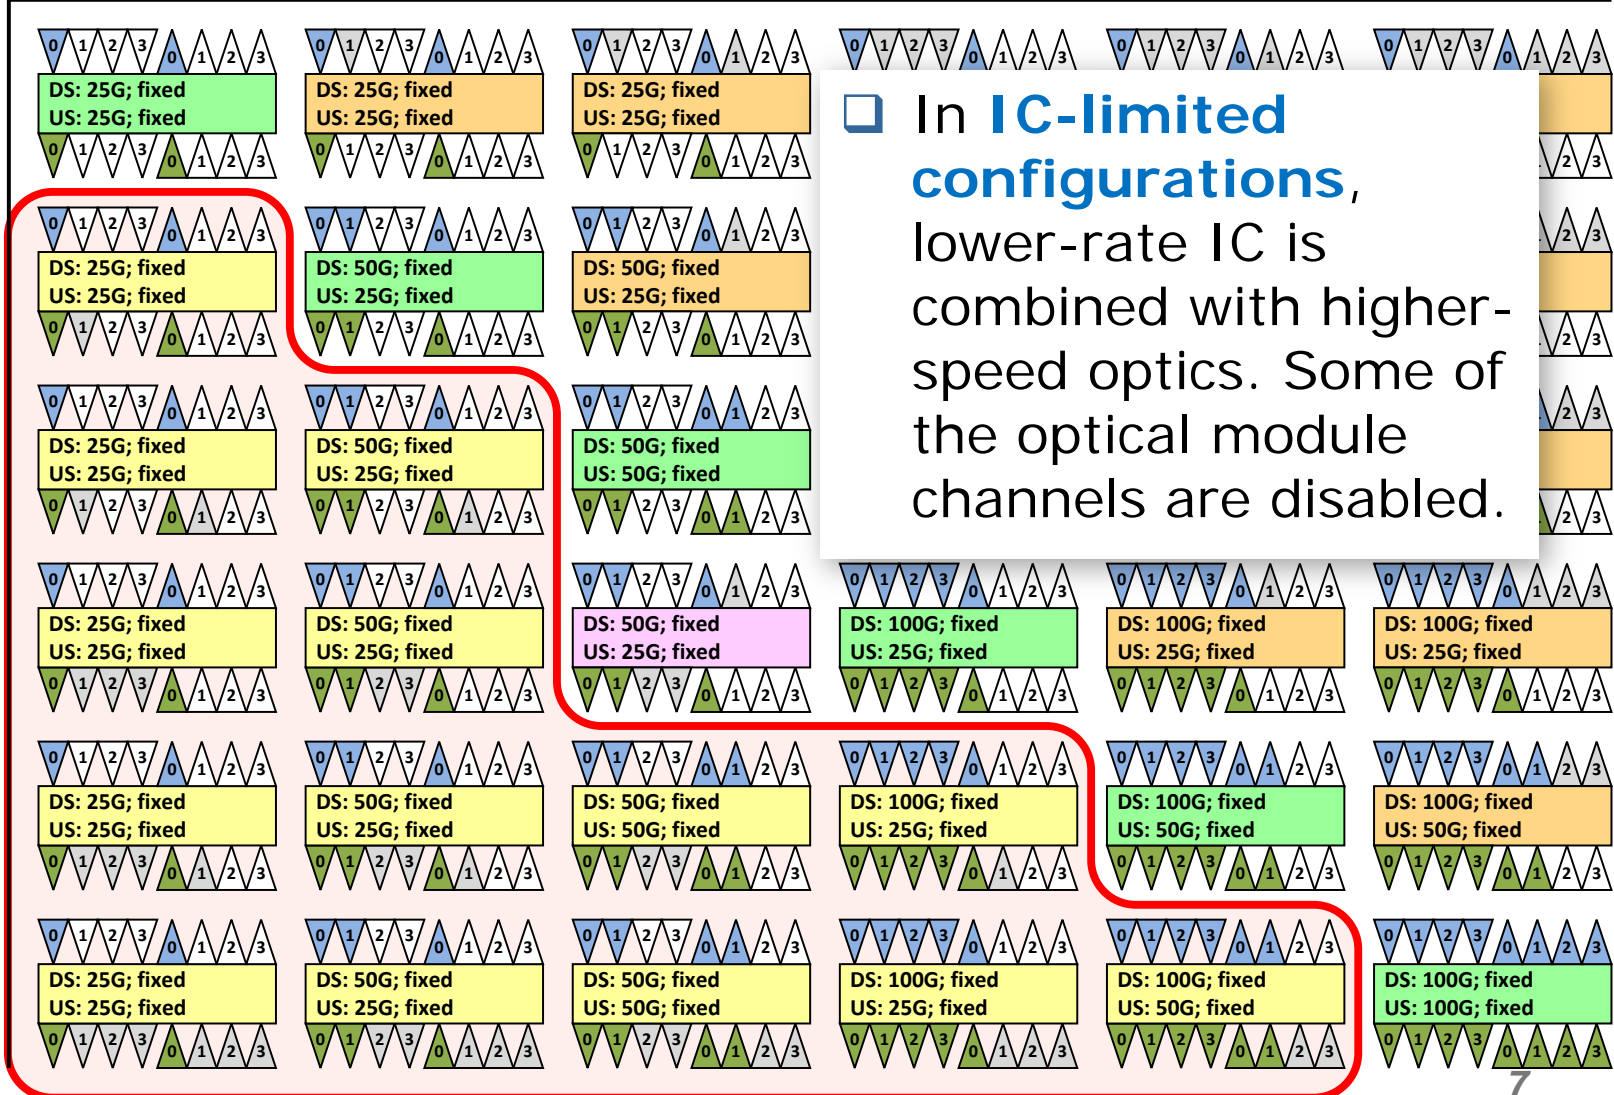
| | | | | | |
|---|---|---|---|---|---|
| DS: 25G; fixed US: 25G; fixed | DS: 25G; fixed US: 25G; fixed | DS: 25G; fixed US: 25G; fixed | | | |
| DS: 25G; fixed US: 25G; fixed | DS: 50G; fixed US: 25G; fixed | DS: 50G; fixed US: 25G; fixed | | | |
| DS: 25G; fixed US: 25G; fixed | DS: 50G; fixed US: 25G; fixed | DS: 50G; fixed US: 50G; fixed | | | |
| DS: 25G; fixed US: 25G; fixed | DS: 50G; fixed US: 25G; fixed | DS: 50G; fixed US: 25G; fixed | DS: 100G; fixed US: 25G; fixed | DS: 100G; fixed US: 25G; fixed | DS: 100G; fixed US: 25G; fixed |
| DS: 25G; fixed US: 25G; fixed | DS: 50G; fixed US: 25G; fixed | DS: 50G; fixed US: 50G; fixed | DS: 100G; fixed US: 25G; fixed | DS: 100G; fixed US: 50G; fixed | DS: 100G; fixed US: 50G; fixed |
| DS: 25G; fixed US: 25G; fixed | DS: 50G; fixed US: 25G; fixed | DS: 50G; fixed US: 50G; fixed | DS: 100G; fixed US: 25G; fixed | DS: 100G; fixed US: 50G; fixed | DS: 100G; fixed US: 100G; fixed |

❑ In IC-limited configurations, lower-rate IC is combined with higher-speed optics. Some of the optical module channels are disabled.

7